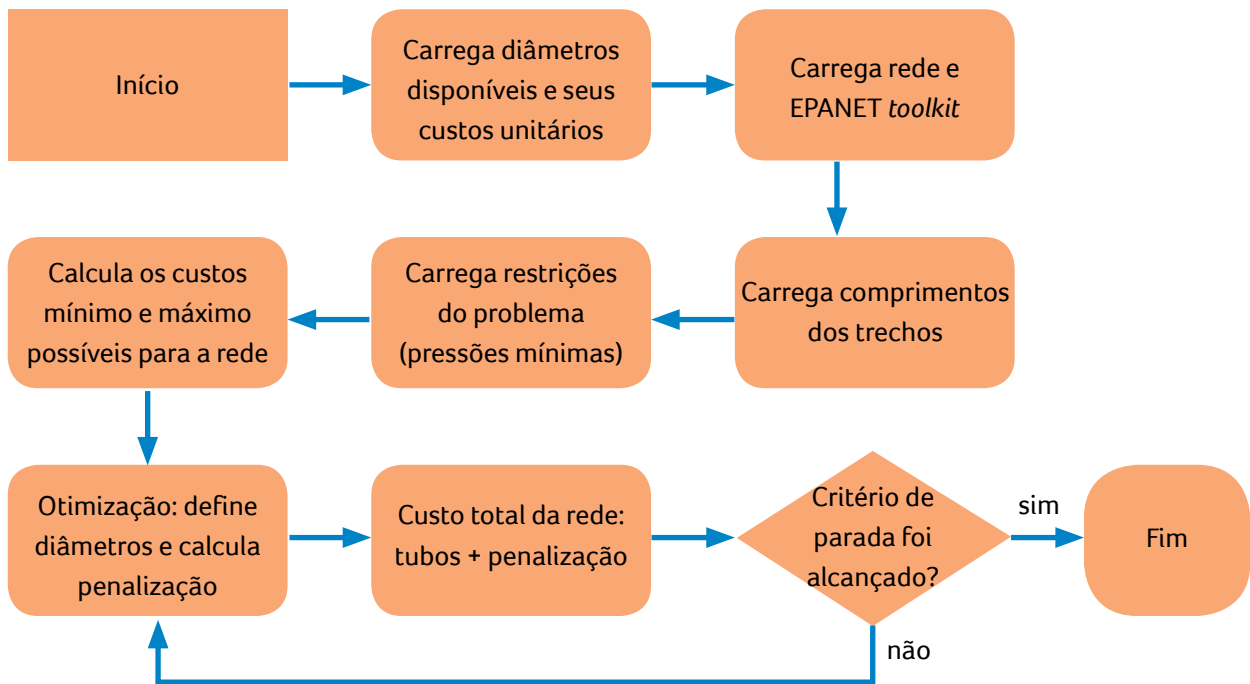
Início

Carrega diâmetros disponíveis e seus custos unitários

Carrega rede e EPANET toolkit

Carrega comprimentos dos trechos

Carrega restrições do problema (pressões mínimas)

Calcula os custos mínimo e máximo possíveis para a rede

Otimização: define diâmetros e calcula penalização

Custo total da rede: tubos + penalização

Critério de parada foi alcançado?

sim

Fim

não